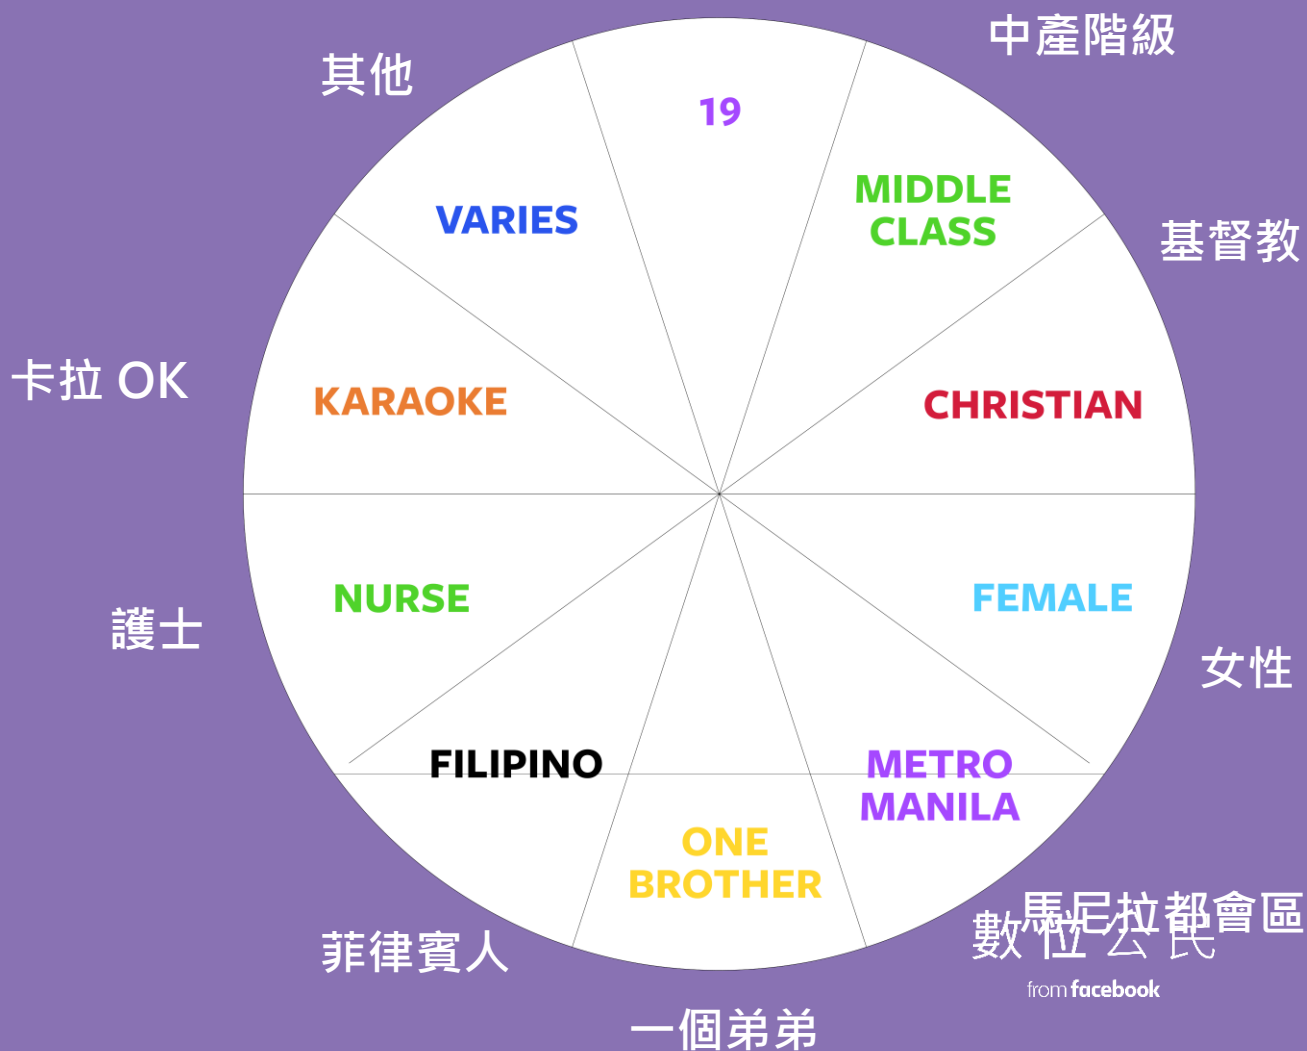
中產階級

其他

19

VARIES

MIDDLE CLASS

基督教

卡拉 OK

KARAOKE

CHRISTIAN

護士

NURSE

FEMALE

女性

FILIPINO

METRO MANILA

ONE BROTHER

馬尼拉都會區

數位公民

from facebook

菲律賓人

一個弟弟